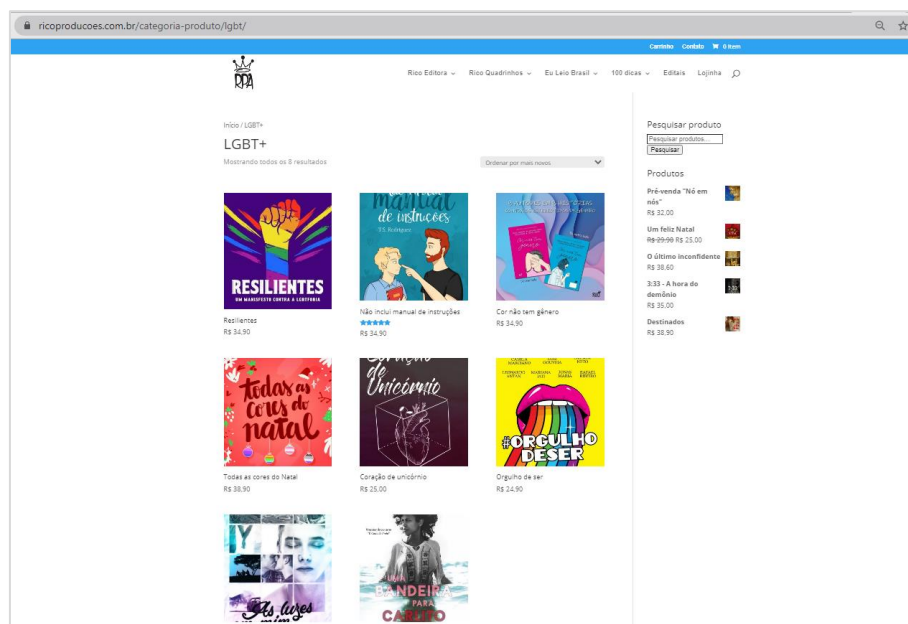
ricoproducoes.com.br/categoria-produto/lgbt/

Carrinho Contato 0 item

RPA

Rico Editora Rico Quadrinhos Eu Leio Brasil 100 dicas Editais Lojinha

Início / LGBT+

LGBT+

Mostrando todos os 8 resultados

Ordenar por mais novos

RESILIENTES
UM MANIFESTO CONTRA A LGBTFOBIA

Resilientes
R$ 34,90

manual de instruções
T.S. Rodrigues

Não inclui manual de instruções
R$ 34,90

Cor não tem gênero
R$ 34,90

todas as cores do natal

Todas as cores do Natal
R$ 38,90

Coração de Unicórnio

Coração de unicórnio
R$ 25,00

#ORGULHO DESER

Orgulho de ser
R$ 24,90

As luzes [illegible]

UMA BANDEIRA PARA CARLITO

Pesquisar produto

Pesquisar produtos...

Pesquisar

Produtos

Pré-venda "Nó em nós"
R$ 32,00

Um feliz Natal
R$ 29,90 R$ 25,00

O último inconfidente
R$ 38,60

3:33 - A hora do demônio
R$ 35,00

Destinados
R$ 38,90